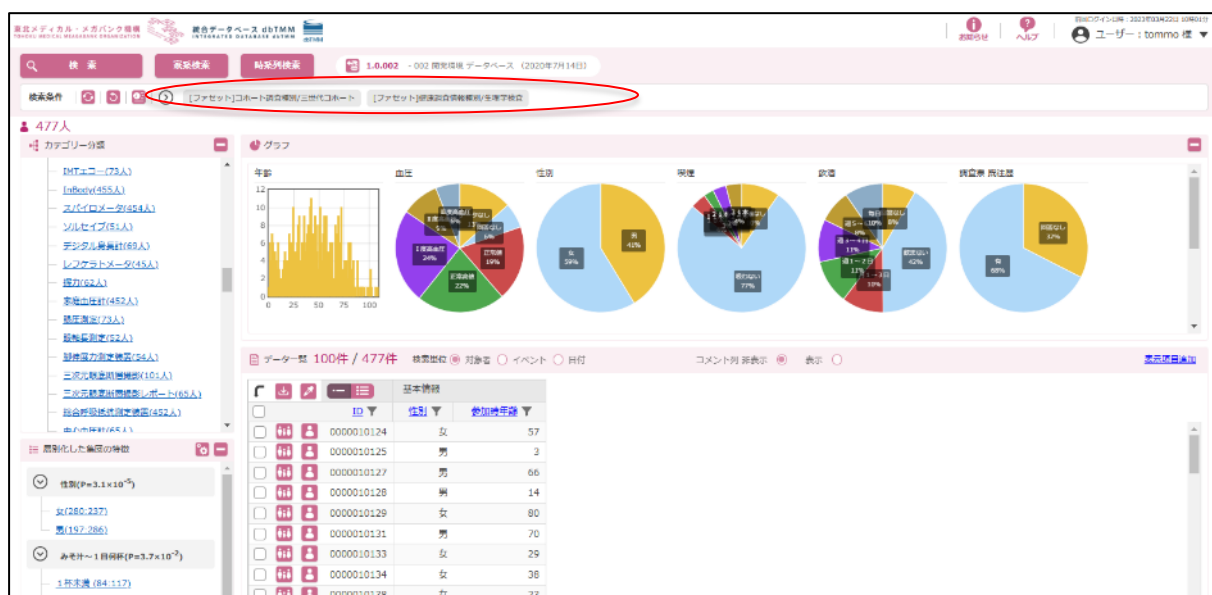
東北メディカル・メガバンク機構 TOHOKU MEDICAL MEGABANK ORGANIZATION 統合データベース dbTMM INTEGRATED DATABASE dbTMM

お知らせ ヘルプ ユーザー：tommo 様

検索 ｜ 高度検索 ｜ 時系列検索 ｜ 1.0.002 - 002 開発環境 データベース（2020年7月14日）

検索条件 ｜ [ファセット]コホート調査種別/三世代コホート ｜ [ファセット]健康調査情報種別/生理学検査

477人

カテゴリー分類

IMTエコー(73人)
InBody(455人)
スパイロメータ(454人)
ソルセイブ(5人)
デジタル身長計(69人)
レフケラトメータ(45人)
握力(62人)
家庭血圧計(452人)
聴圧測定(73人)
眼軸長測定(62人)
骨粗鬆症検査(54人)
三次元眼底画像(10人)
三次元眼底画像レポート(65人)
総合呼吸抵抗測定(452人)

層別化した集団の特徴

性別(P=3.1×$10^{-5}$)
女(280:237)
男(197:286)

みそ汁〜1日何杯(P=3.7×$10^{-2}$)
1杯未満 (84:117)

グラフ

年齢 ｜ 血圧 ｜ 性別 ｜ 喫煙 ｜ 飲酒 ｜ 調査票 既往歴

12 10 8 6 4 2 0
0 25 50 75 100

I度高血圧 24% ｜ 正常高値 22% ｜ 正常血圧 19% ｜ 至適血圧 6%

女 59% ｜ 男 41%

吸わない 77%

週1〜7日 11% ｜ 週1〜3日 10% ｜ 飲まない 42%

有 68% ｜ 回答なし 32%

データ一覧 100件 / 477件 ｜ 検索単位 対象者 イベント 日付 ｜ コメント列 非表示 表示 ｜ 表示項目追加

基本情報

| ID | 性別 | 参加時年齢 |
|---|---|---|
| 0000010124 | 女 | 57 |
| 0000010125 | 男 | 3 |
| 0000010127 | 男 | 66 |
| 0000010128 | 男 | 14 |
| 0000010129 | 女 | 80 |
| 0000010131 | 男 | 70 |
| 0000010133 | 女 | 29 |
| 0000010134 | 女 | 38 |